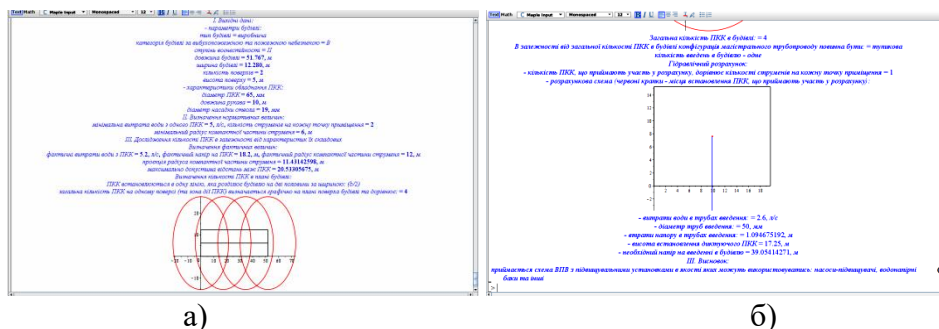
Text Math Maple Input Monospaced 12

I. Вихідні дані:
- параметри будівлі:
тип будівлі = виробнича
категорія будівлі за вибухопожежною та пожежною небезпекою = В
ступінь вогнестійкості = II
довжина будівлі = 51.707, м
ширина будівлі = 12.280, м
кількість поверхів = 2
висота поверху = 5, м
- характеристики обладнання ПКК:
діаметр ПКК = 65, мм
довжина рукава = 10, м
діаметр насадки ствола = 19, мм
II. Визначення нормативних величин:
мінімальна витрата води з одного ПКК = 5, л/с, кількість струменів на кожну точку приміщення = 2
мінімальний радіус компактної частини струменя = 6, м
III. Дослідження кількості ПКК в залежності від характеристик їх складових
Визначення фактичних величин:
фактична витрата води з ПКК = 5.2, л/с, фактичний напір на ПКК = 18.2, м, фактичний радіус компактної частини струменя = 12, м
проекція радіуса компактної частини струменя = 11.43142598, м
максимально допустима відстань між ПКК = 20.51305675, м
Визначення кількості ПКК в плані будівлі:
ПКК встановлюються в одну лінію, яка розділяє будівлю на дві половини за шириною: (b/2)
загальна кількість ПКК на одному поверсі (та вона ж) визначається графічно на плані поверху будівлі та дорівнює = 4

а)

Text Math Maple Input Monospaced 12

Загальна кількість ПКК в будівлі = 4
В залежності від загальної кількості ПКК в будівлі конфігурація магістрального трубопроводу повинна бути: = тупикова
кількість введень в будівлю = одне
Гідравлічний розрахунок
- кількість ПКК, що приймають участь у розрахунку, дорівнює кількості струменів на кожну точку приміщення = 1
- розрахункова схема (червоні крапки - місця встановлення ПКК, що приймають участь у розрахунку):

- витрати води в трубах введення: = 2.6, л/с
- діаметр труб введення: = 50, мм
- втрати напору в трубах введення: = 1.094675192, м
- висота встановлення диктуючого ПКК = 17.25, м
- необхідний напір на введенні в будівлю = 39.05414271, м
III. Висновок:
приймається схема ВПВ з підвищувальними установками в якості яких можуть використовуватись: насоси-підвищувачі, водонапірні баки та інші

б)